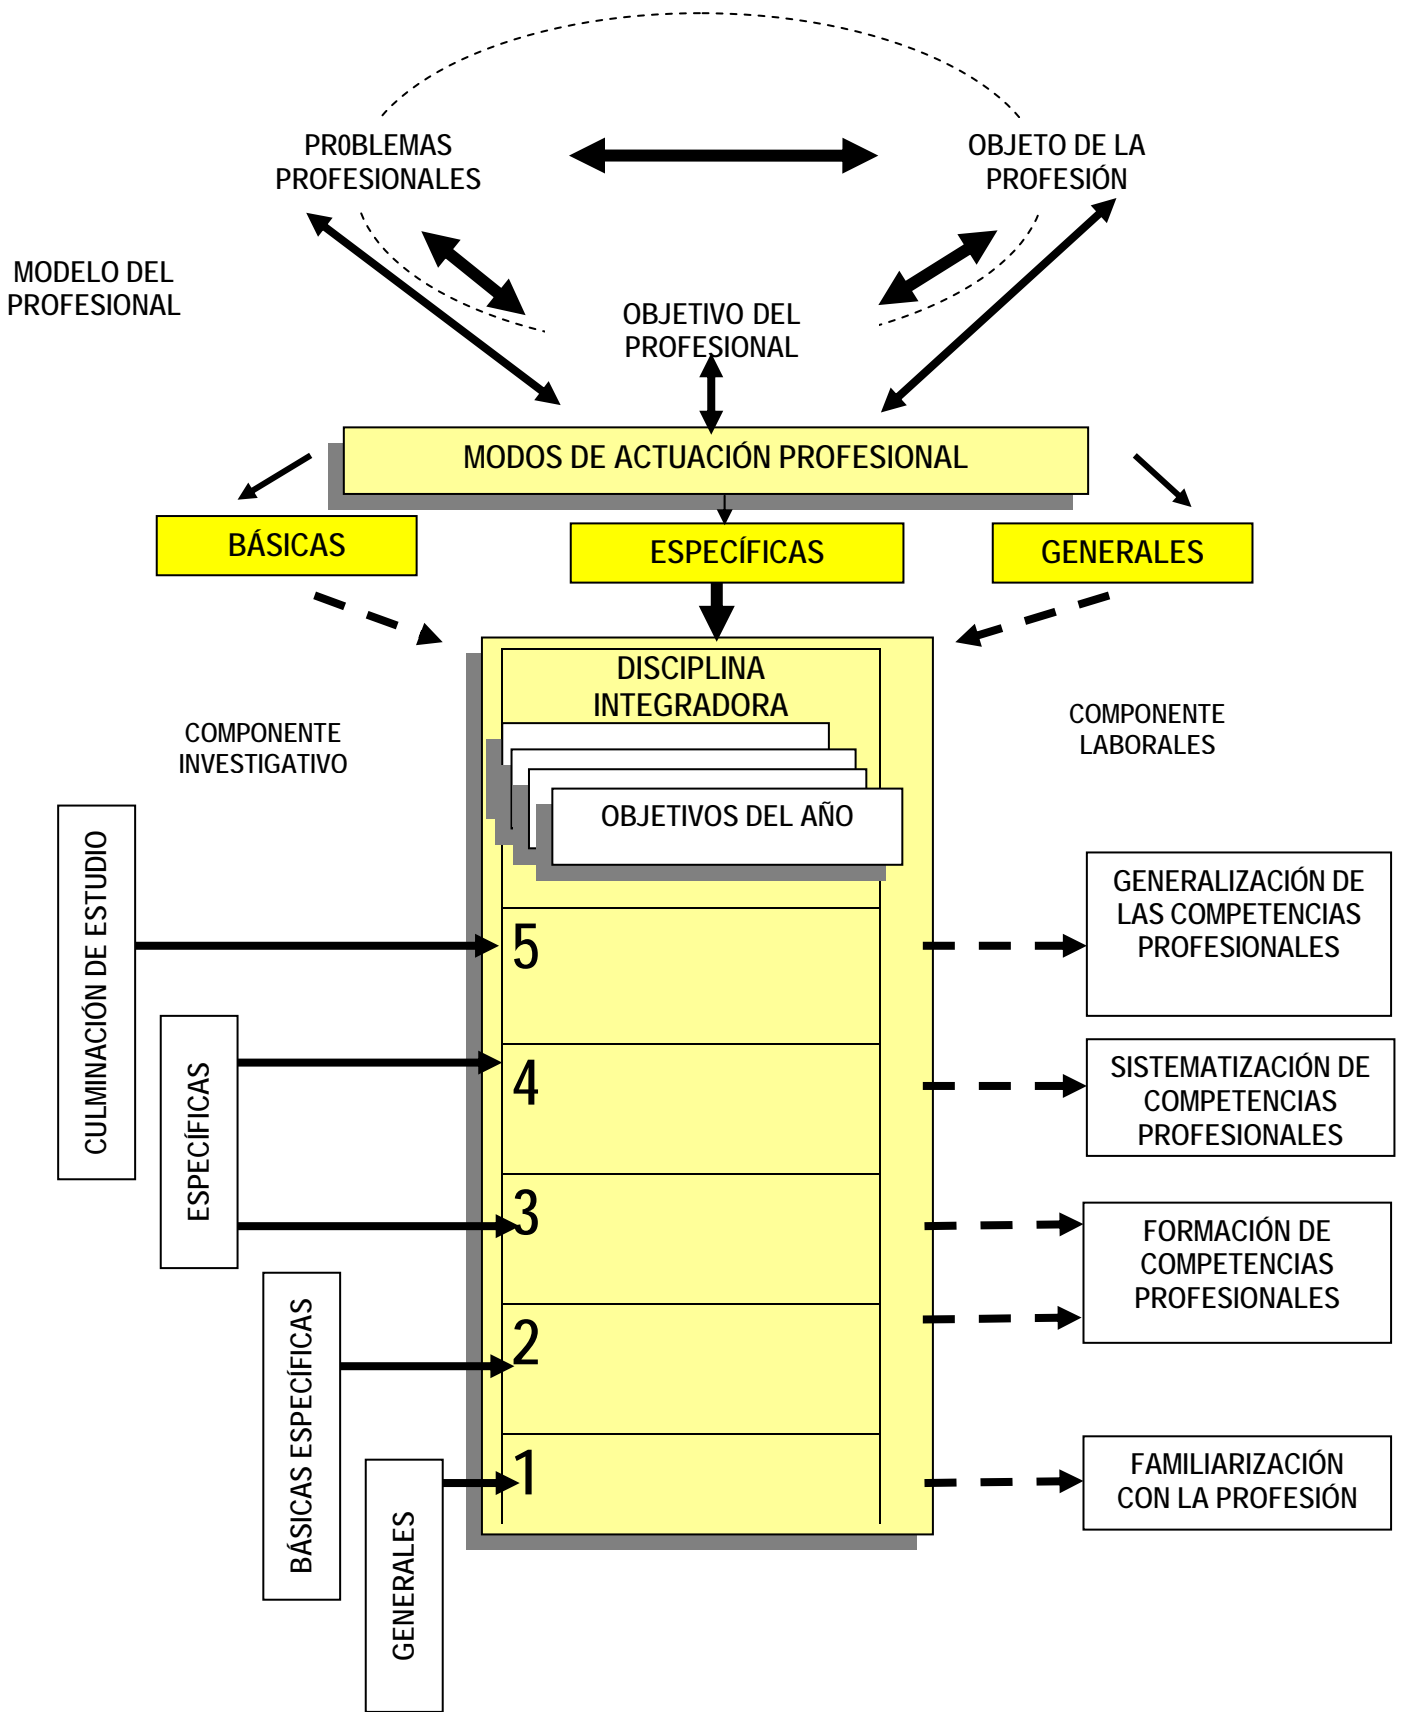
PR0BLEMAS PROFESIONALES

OBJETO DE LA PROFESIÓN

MODELO DEL PROFESIONAL

OBJETIVO DEL PROFESIONAL

MODOS DE ACTUACIÓN PROFESIONAL

BÁSICAS

ESPECÍFICAS

GENERALES

DISCIPLINA INTEGRADORA

COMPONENTE INVESTIGATIVO

COMPONENTE LABORALES

OBJETIVOS DEL AÑO

CULMINACIÓN DE ESTUDIO

ESPECÍFICAS

BÁSICAS ESPECÍFICAS

GENERALES

5

4

3

2

1

GENERALIZACIÓN DE LAS COMPETENCIAS PROFESIONALES

SISTEMATIZACIÓN DE COMPETENCIAS PROFESIONALES

FORMACIÓN DE COMPETENCIAS PROFESIONALES

FAMILIARIZACIÓN CON LA PROFESIÓN